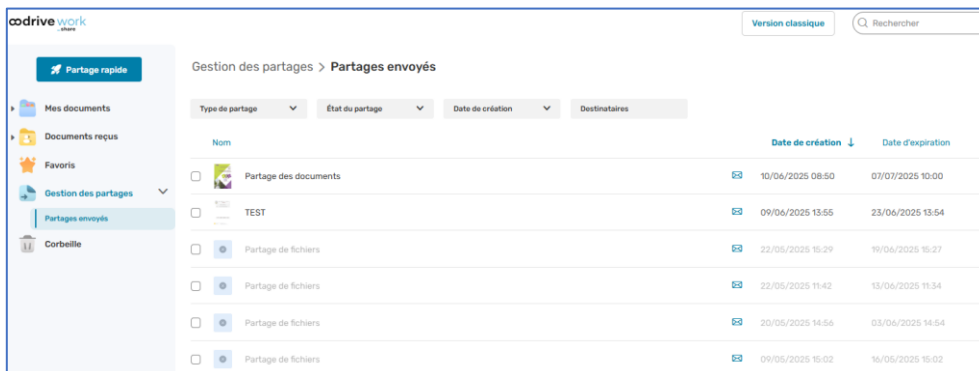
oodrive work
by share

Version classique

Rechercher

Partage rapide

Mes documents

Documents reçus

Favoris

Gestion des partages

Partages envoyés

Corbeille

Gestion des partages > Partages envoyés

Type de partage

État du partage

Date de création

Destinataires

Nom

Date de création ↓

Date d'expiration

| Nom | Date de création | Date d'expiration |
|---|---|---|
| Partage des documents | 10/06/2025 08:50 | 07/07/2025 10:00 |
| TEST | 09/06/2025 13:55 | 23/06/2025 13:54 |
| Partage de fichiers | 22/05/2025 15:29 | 19/06/2025 15:27 |
| Partage de fichiers | 22/05/2025 11:42 | 13/06/2025 11:34 |
| Partage de fichiers | 20/05/2025 14:56 | 03/06/2025 14:54 |
| Partage de fichiers | 09/05/2025 15:02 | 16/05/2025 15:02 |